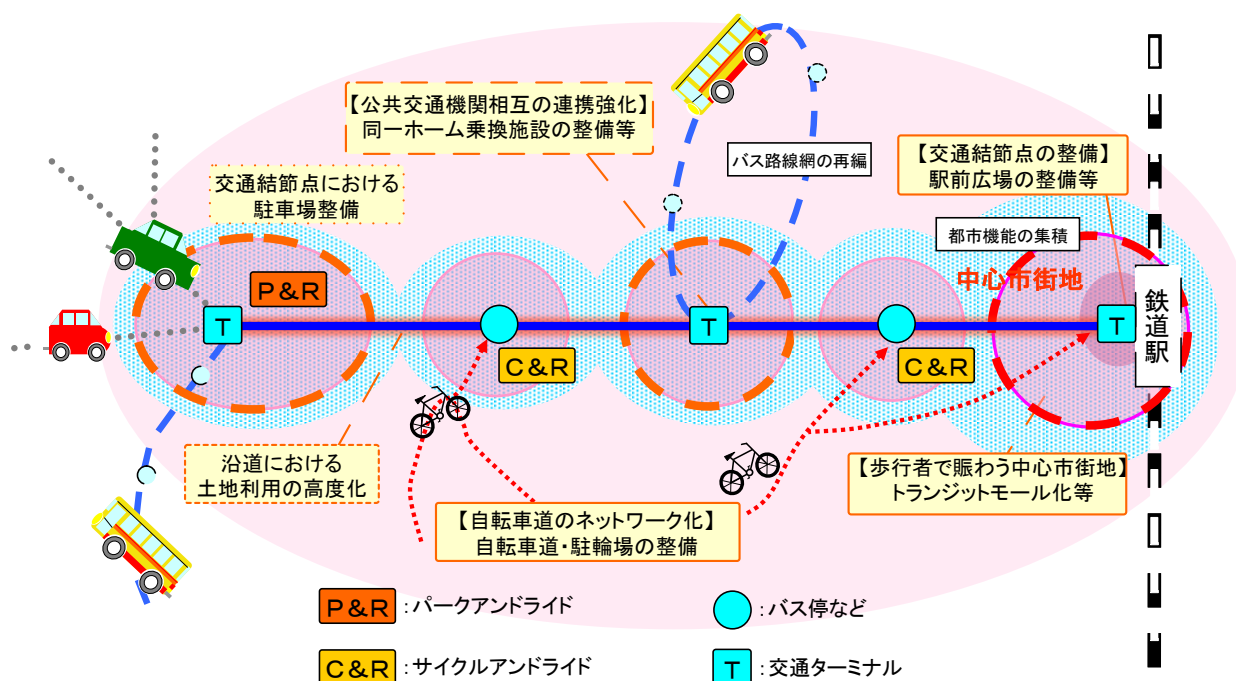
【公共交通機関相互の連携強化】
同一ホーム乗換施設の整備等

交通結節点における
駐車場整備

バス路線網の再編

【交通結節点の整備】
駅前広場の整備等

都市機能の集積

中心市街地

P＆R

T

C＆R

T

C＆R

T

鉄道駅

沿道における
土地利用の高度化

【歩行者で賑わう中心市街地】
トランジットモール化等

【自転車道のネットワーク化】
自転車道・駐輪場の整備

P＆R ：パークアンドライド

：バス停など

C＆R ：サイクルアンドライド

T ：交通ターミナル